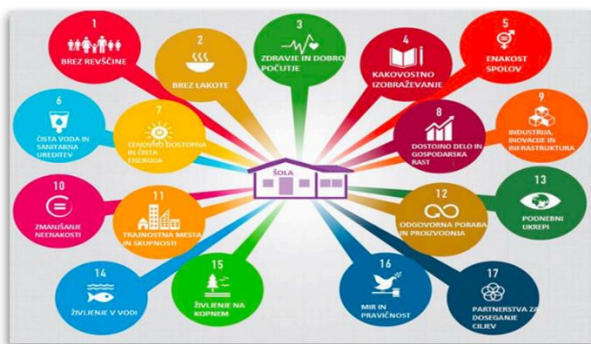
1
BREZ REVŠČINE

2
BREZ LAKOTE

3
ZDRAVJE IN DOBRO POČUTJE

4
KAKOVOSTNO IZOBRAŽEVANJE

5
ENAKOST SPOLOV

6
ČISTA VODA IN SANITARNA UREDITEV

7
CENOVNO DOSTOPNA IN ČISTA ENERGIJA

8
DOSTOJNO DELO IN GOSPODARSKA RAST

9
INDUSTRIJA, INOVACIJE IN INFRASTRUKTURA

ŠOLA

10
ZMANJŠANJE NEENAKOSTI

11
TRAJNOSTNA MESTA IN SKUPNOSTI

12
ODGOVORNA PORABA IN PROIZVODNJA

13
PODNEBNI UKREPI

14
ŽIVLJENJE V VODI

15
ŽIVLJENJE NA KOPNEM

16
MIR IN PRAVIČNOST

17
PARTNERSTVA ZA DOSEGANJE CILJEV